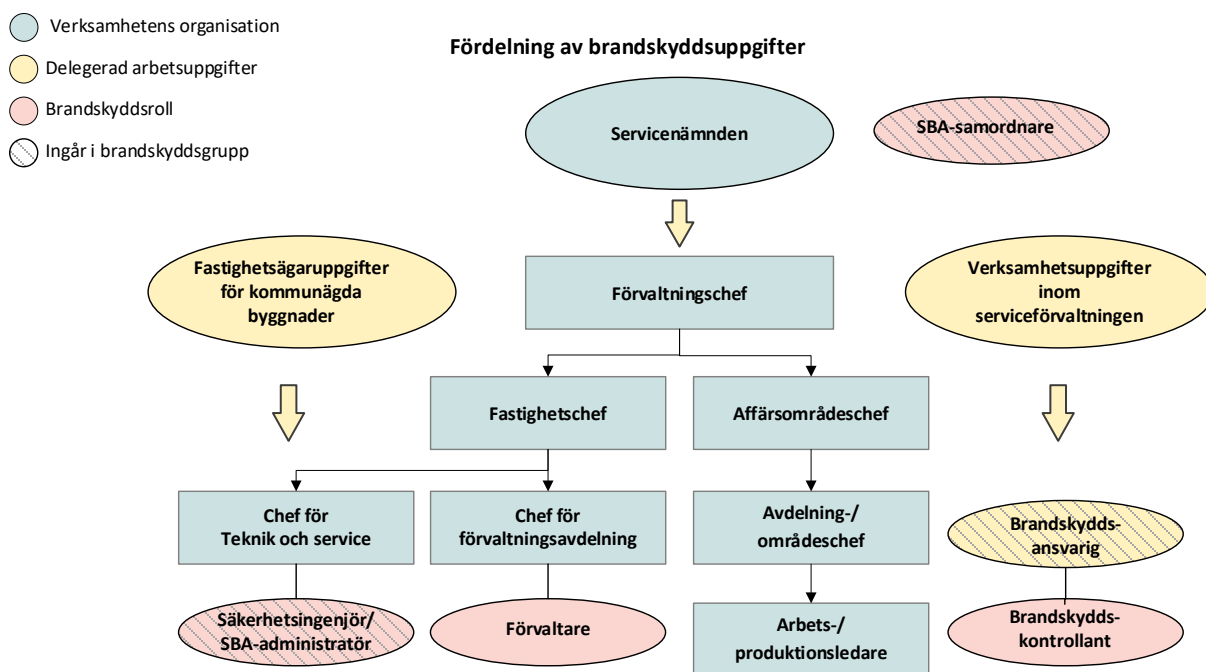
Verksamhetens organisation
Delegerad arbetsuppgifter
Brandskyddsroll
Ingår i brandskyddsgrupp

Fördelning av brandskyddsuppgifter

Servicenämnden

SBA-samordnare

Fastighetsägaruppgifter för kommunägda byggnader

Förvaltningschef

Verksamhetsuppgifter inom serviceförvaltningen

Fastighetschef

Affärsområdeschef

Chef för Teknik och service

Chef för förvaltningsavdelning

Avdelning-/ områdeschef

Brandskydds-ansvarig

Säkerhetsingenjör/ SBA-administratör

Förvaltare

Arbets-/ produktionsledare

Brandskydds-kontrollant